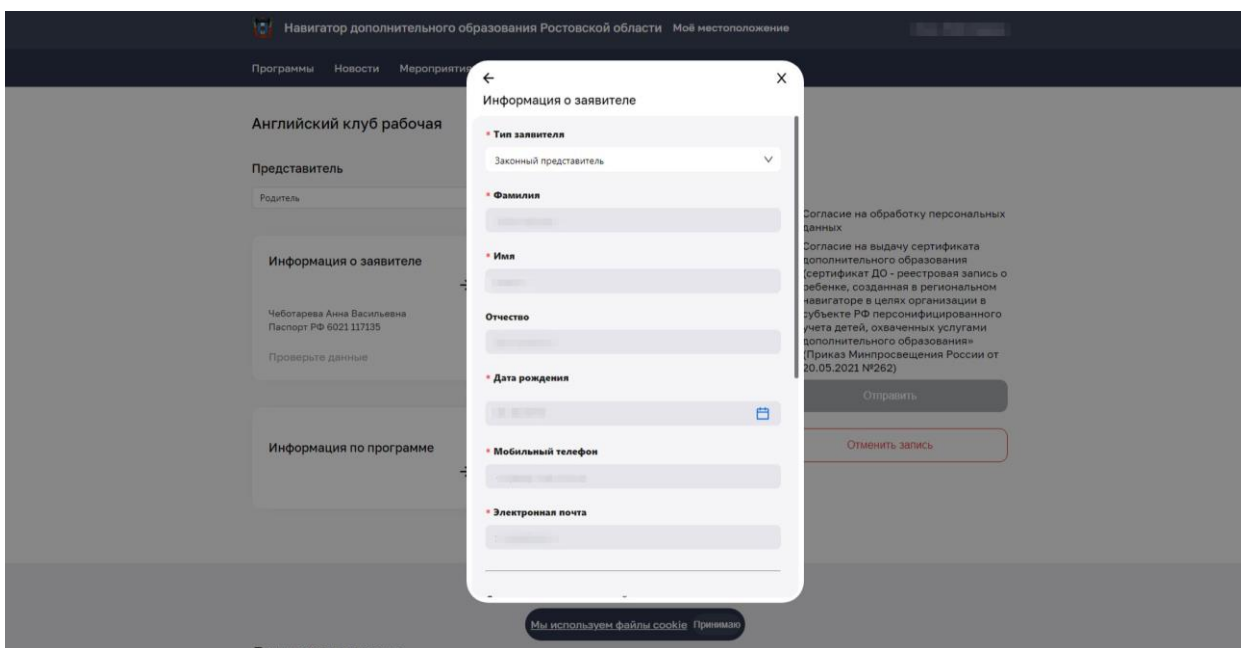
Навигатор дополнительного образования Ростовской области Моё местоположение

Программы Новости Мероприяти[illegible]

Английский клуб рабочая

Представитель

Родитель

Информация о заявителе

Чеботарева Анна Васильевна
Паспорт РФ 6021 117135

Проверьте данные

Информация по программе

←
×
Информация о заявителе

* Тип заявителя

Законный представитель

* Фамилия

* Имя

Отчество

* Дата рождения

* Мобильный телефон

* Электронная почта

Согласие на обработку персональных данных

Согласие на выдачу сертификата дополнительного образования (сертификат ДО - реестровая запись о ребенке, созданная в региональном навигаторе в целях организации в субъекте РФ персонифицированного учета детей, охваченных услугами дополнительного образования» (Приказ Минпросвещения России от 20.05.2021 №262)

Отправить

Отменить запись

Мы используем файлы cookie Принимаю